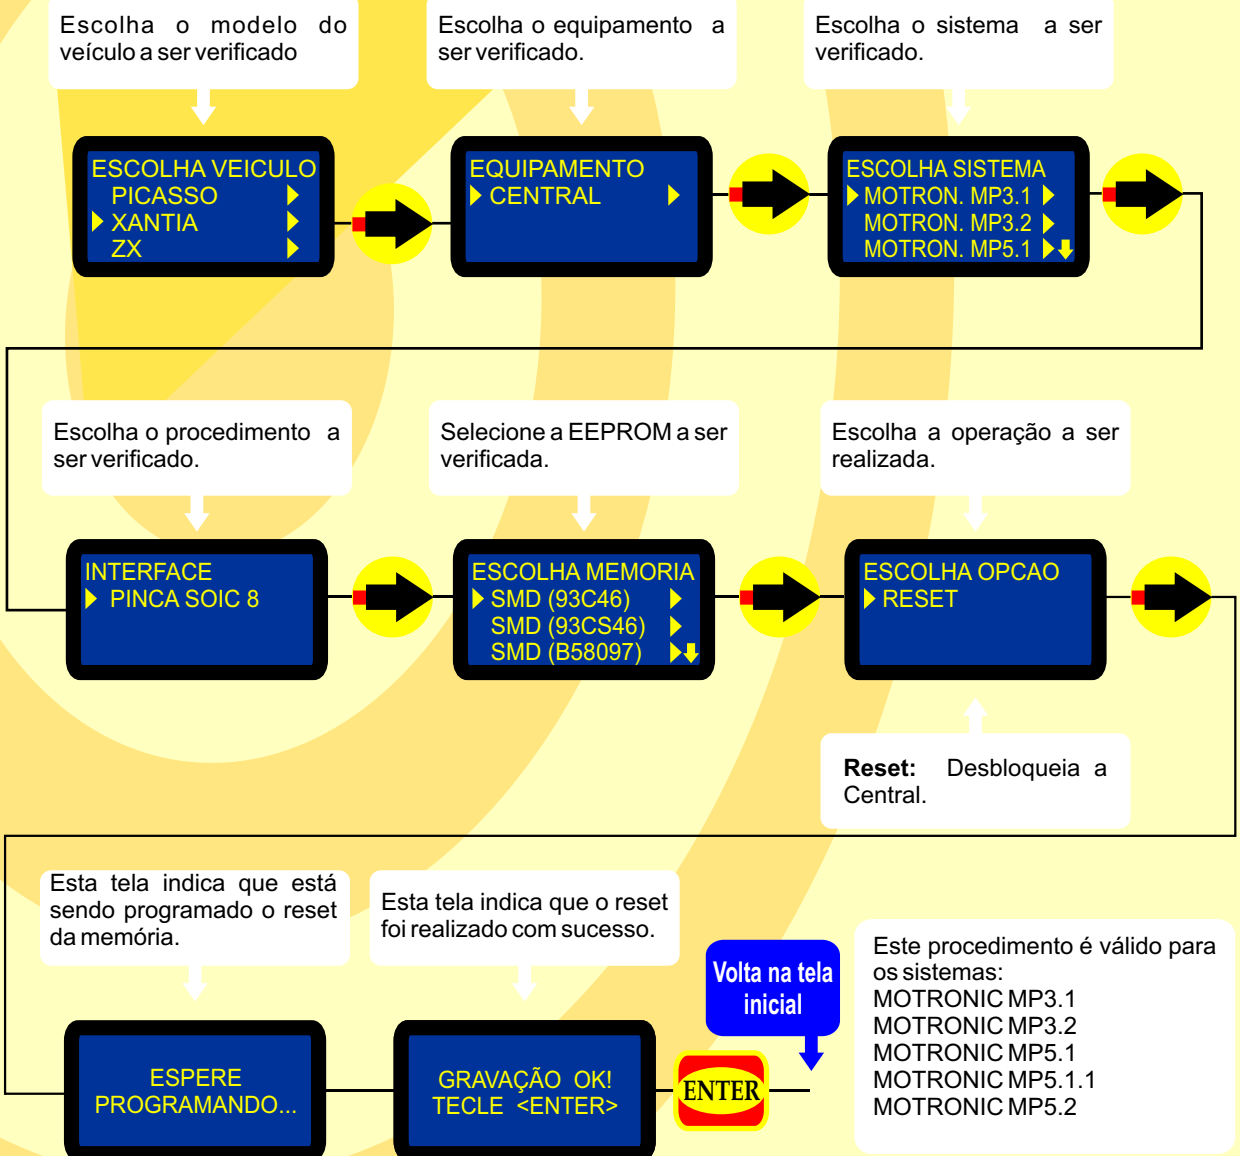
Escolha o modelo do veículo a ser verificado

Escolha o equipamento a ser verificado.

Escolha o sistema a ser verificado.

ESCOLHA VEICULO
PICASSO
XANTIA
ZX

EQUIPAMENTO
CENTRAL

ESCOLHA SISTEMA
MOTRON. MP3.1
MOTRON. MP3.2
MOTRON. MP5.1

Escolha o procedimento a ser verificado.

Selecione a EEPROM a ser verificada.

Escolha a operação a ser realizada.

INTERFACE
PINCA SOIC 8

ESCOLHA MEMORIA
SMD (93C46)
SMD (93CS46)
SMD (B58097)

ESCOLHA OPCAO
RESET

**Reset:** Desbloqueia a Central.

Esta tela indica que está sendo programado o reset da memória.

Esta tela indica que o reset foi realizado com sucesso.

Volta na tela inicial

Este procedimento é válido para os sistemas:
MOTRONIC MP3.1
MOTRONIC MP3.2
MOTRONIC MP5.1
MOTRONIC MP5.1.1
MOTRONIC MP5.2

ESPERE
PROGRAMANDO...

GRAVAÇÃO OK!
TECLE <ENTER>

ENTER